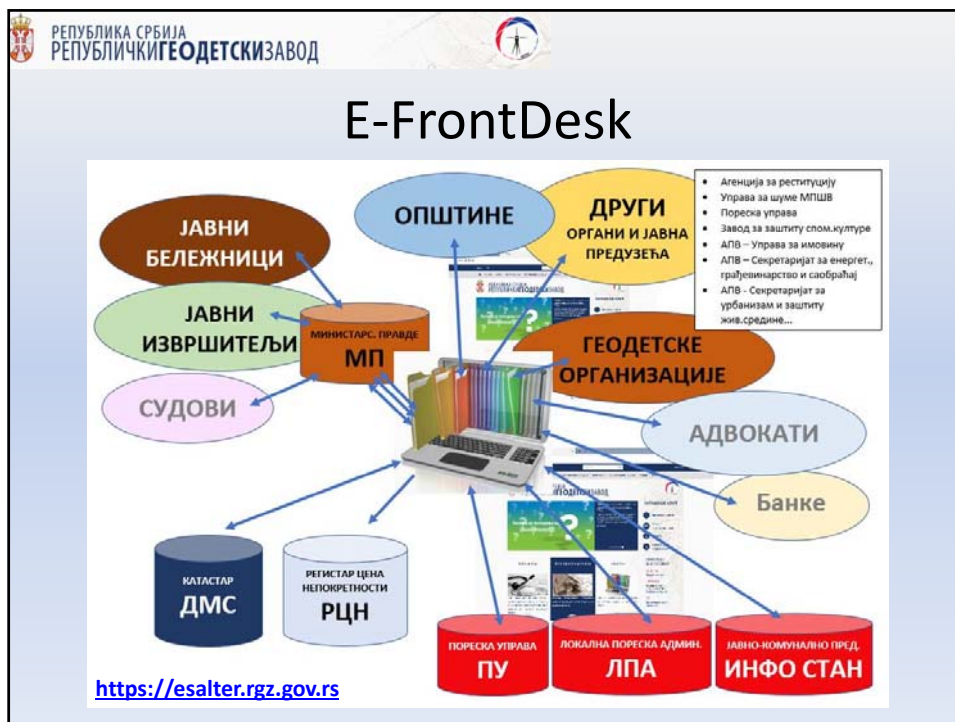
РЕПУБЛИКА СРБИЈА
РЕПУБЛИЧКИГЕОДЕТСКИЗАВОД

E-FrontDesk

ЈАВНИ БЕЛЕЖНИЦИ

ОПШТИНЕ

ДРУГИ ОРГАНИ И ЈАВНА ПРЕДУЗЕЋА

- Агенција за реституцију
- Управа за шуме МПШВ
- Пореска управа
- Завод за заштиту спом.културе
- АПВ – Управа за имовину
- АПВ – Секретаријат за енергет., грађевинарство и саобраћај
- АПВ - Секретаријат за урбанизам и заштиту жив.средине...

ЈАВНИ ИЗВРШИТЕЉИ

МИНИСТАРС. ПРАВДЕ
МП

ГЕОДЕТСКЕ ОРГАНИЗАЦИЈЕ

СУДОВИ

АДВОКАТИ

Банке

КАТАСТАР
ДМС

РЕГИСТАР ЦЕНА НЕПОКРЕТНОСТИ
РЦН

ПОРЕСКА УПРАВА
ПУ

ЛОКАЛНА ПОРЕСКА АДМИН.
ЛПА

ЈАВНО-КОМУНАЛНО ПРЕД.
ИНФО СТАН

https://esalter.rgz.gov.rs